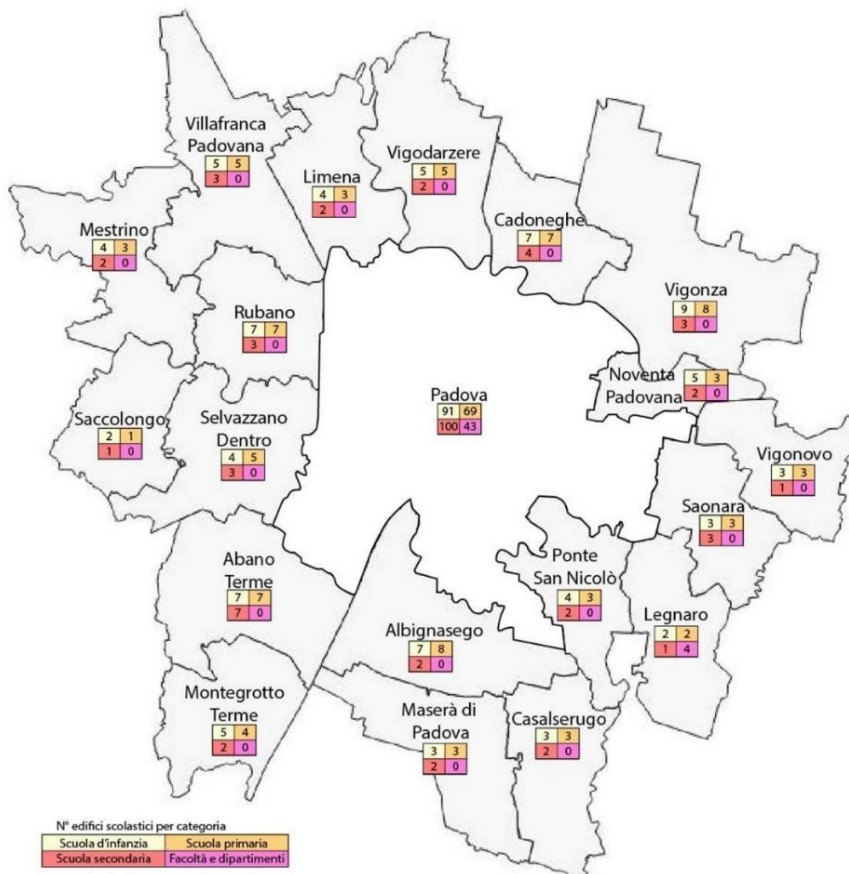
Villafranca Padovana
| 5 | 5 |
|---|---|
| 3 | 0 |

Limena
| 4 | 3 |
|---|---|
| 2 | 0 |

Vigodarzere
| 5 | 5 |
|---|---|
| 2 | 0 |

Cadoneghe
| 7 | 7 |
|---|---|
| 4 | 0 |

Mestrino
| 4 | 3 |
|---|---|
| 2 | 0 |

Vigonza
| 9 | 8 |
|---|---|
| 3 | 0 |

Rubano
| 7 | 7 |
|---|---|
| 3 | 0 |

Noventa Padovana
| 5 | 3 |
|---|---|
| 2 | 0 |

Padova
| 91 | 69 |
|---|---|
| 100 | 43 |

Saccolongo
| 2 | 1 |
|---|---|
| 1 | 0 |

Selvazzano Dentro
| 4 | 5 |
|---|---|
| 3 | 0 |

Vigonovo
| 3 | 3 |
|---|---|
| 1 | 0 |

Saonara
| 3 | 3 |
|---|---|
| 3 | 0 |

Abano Terme
| 7 | 7 |
|---|---|
| 7 | 0 |

Ponte San Nicolò
| 4 | 3 |
|---|---|
| 2 | 0 |

Legnaro
| 2 | 2 |
|---|---|
| 1 | 4 |

Albignasego
| 7 | 8 |
|---|---|
| 2 | 0 |

Montegrotto Terme
| 5 | 4 |
|---|---|
| 2 | 0 |

Maserà di Padova
| 3 | 3 |
|---|---|
| 2 | 0 |

Casalserugo
| 3 | 3 |
|---|---|
| 2 | 0 |

N° edifici scolastici per categoria
| Scuola d'infanzia | Scuola primaria |
|---|---|
| Scuola secondaria | Facoltà e dipartimenti |